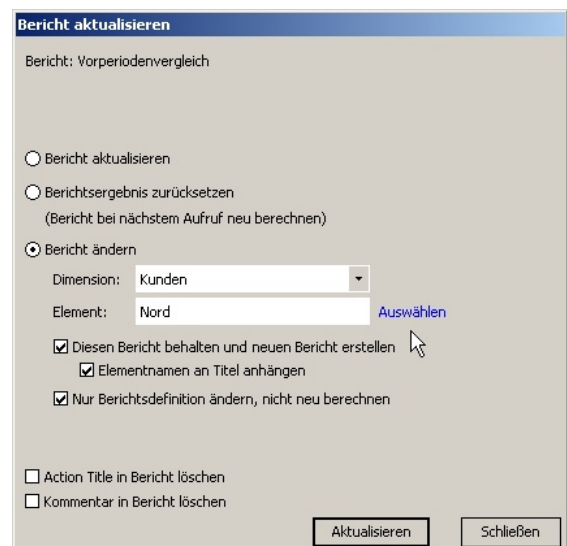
Bericht aktualisieren

Bericht: Vorperiodenvergleich

Bericht aktualisieren

Berichtsergebnis zurücksetzen

(Bericht bei nächstem Aufruf neu berechnen)

Bericht ändern

Dimension: Kunden

Element: Nord Auswählen

Diesen Bericht behalten und neuen Bericht erstellen

Elementnamen an Titel anhängen

Nur Berichtsdefinition ändern, nicht neu berechnen

Action Title in Bericht löschen

Kommentar in Bericht löschen

Aktualisieren Schließen